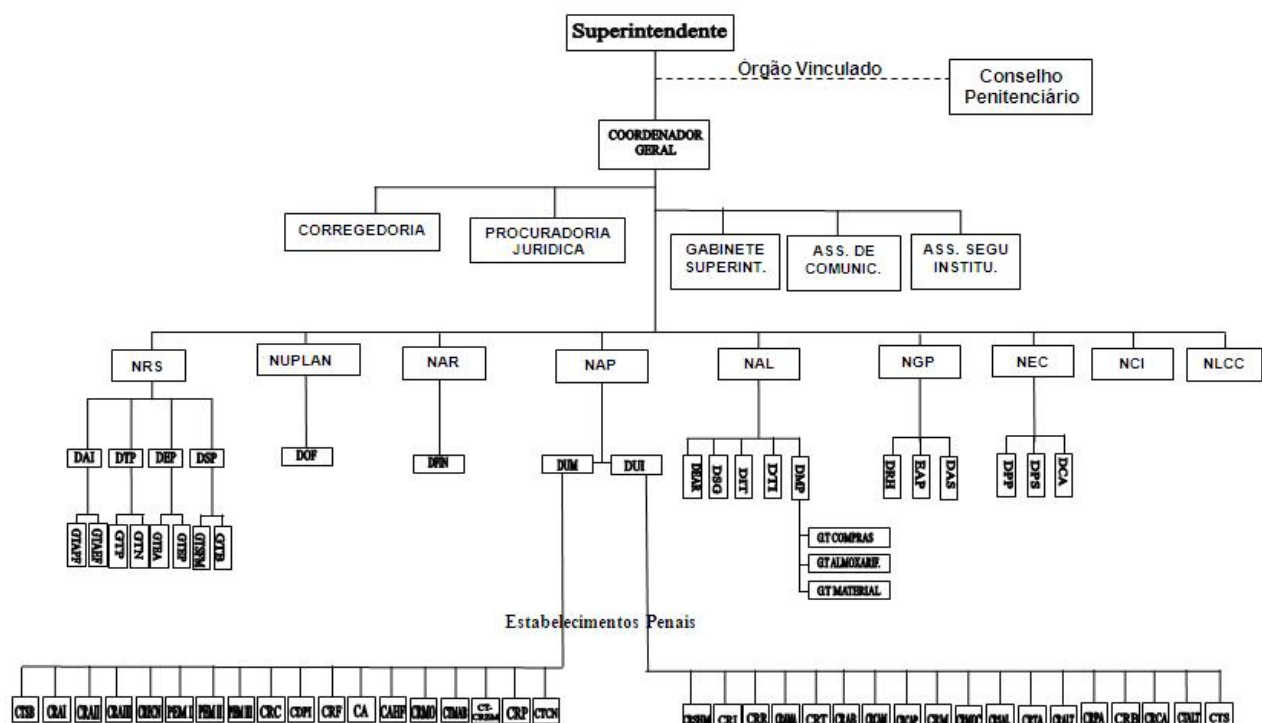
Superintendente

Órgão Vinculado

Conselho Penitenciário

COORDENADOR GERAL

CORREGEDORIA

PROCURADORIA JURIDICA

GABINETE SUPERINT.

ASS. DE COMUNIC.

ASS. SEGU INSTITU.

NRS

NUPLAN

NAR

NAP

NAL

NGP

NEC

NCI

NLCC

DAI

DTP

DEP

DSP

DOF

DFIN

DUM

DUI

DEAR

DSG

DIT

DTI

DMP

DRH

EAP

DAS

DPP

DPS

DCA

GTAPF

GTAEF

GTP

GTN

GTEA

GTEP

GTSTM

GTCB

GT COMPRAS

GT ALMOXARIF.

GT MATERIAL

Estabelecimentos Penais

CTSB

CRAI

CRAII

CRAIII

CHECN

PEM I

PEM II

PEM III

CRC

CDPI

CRF

CA

CAHP

CRMO

CTMAB

CT-CRESM

CRP

CTCN

CRSBM

CRI

CRR

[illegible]

CRT

CRAR

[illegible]

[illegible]

CRM

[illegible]

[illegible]

CRTA

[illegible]

CRPA

CRB

CRCA

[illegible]

CTS